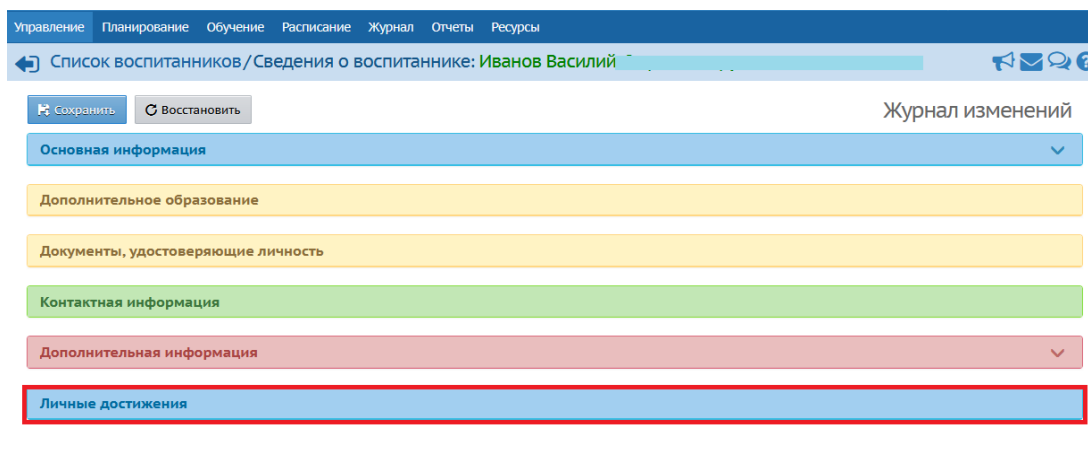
Управление Планирование Обучение Расписание Журнал Отчеты Ресурсы

Список воспитанников / Сведения о воспитаннике: Иванов Василий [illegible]

Сохранить Восстановить

Журнал изменений

Основная информация

Дополнительное образование

Документы, удостоверяющие личность

Контактная информация

Дополнительная информация

Личные достижения